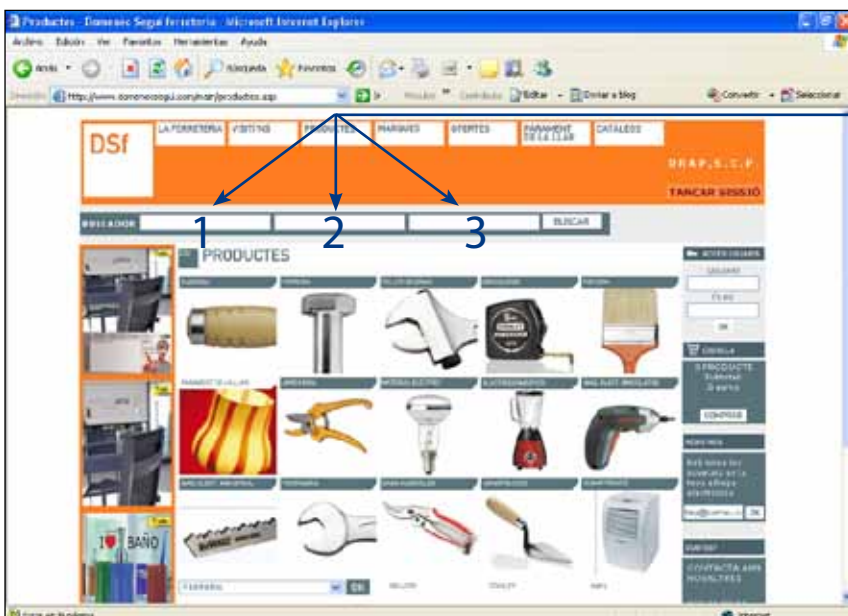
Productes - Domenec Segui ferreteria - Microsoft Internet Explorer

Archivo Edición Ver Favoritos Herramientas Ayuda

Atrás Búsqueda Favoritos

Dirección http://www.domenecsegui.com/main/productes.asp Ir Vínculos Contribute Editar Enviar a blog Convertir Seleccionar

DSf

LA FERRETERIA VISITA'NS PRODUCTES MARQUES OFERTES PARAMENT DE LA LLAR CATÀLEGS

DRAP, S.C.P.

TANCAR SESSIÓ

BUSCADOR BUSCAR

1 2 3

PRODUCTES

ACCÉS USUARIS

USUARI

CLAU

OK

CISTELLA

0 PRODUCTE Subtotal: 0 euros

COMPRAR

NEWSLETTER

Rebi totes les novetats en la teva adreça electrònica

OK

CONTACTA AMB NOSALTRES

PARAMENT DE LA LLAR

BAÑO

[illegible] OK

Internet

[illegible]